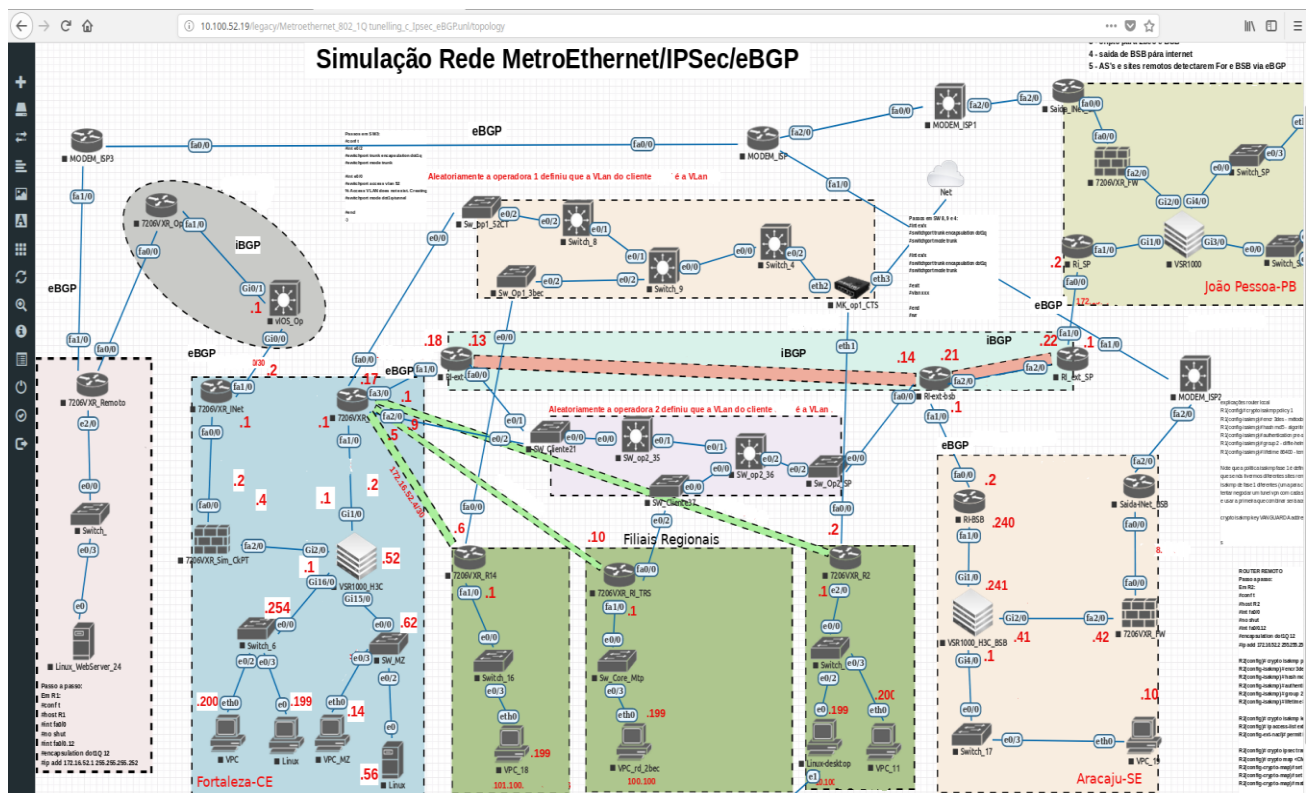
10.100.52.19/legacy/Metroethernet_802_1Q_tunelling_c_Ipsec_eBGP.unl/topology

Simulação Rede MetroEthernet/IPSec/eBGP

4 - saída de BSB para internet
5 - AS's e sites remotos detectarem For e BSB via eBGP

eBGP
MODEM_ISP3
MODEM_ISP
MODEM_ISP1
Saida_INet
fa0/0
fa1/0
fa2/0
7206VXR_Op
iBGP
vIOS_Op
eBGP
eBGP
7206VXR_Remoto
Switch_
Linux_WebServer_24
7206VXR_INet
7206VXR
7206VXR_Sim_CkPT
VSR1000_H3C
Switch_6
SW_MZ
VPC
Linux
VPC_MZ
Fortaleza-CE

Aleatoriamente a operadora 1 definiu que a VLan do cliente é a VLan
Sw_bp1_52CT
Switch_8
Switch_9
Switch_4
SW_Op1_3bec
MK_op1_CTS
Net
iBGP
iBGP
RI-ext-bsb
RI_ext_SP
Aleatoriamente a operadora 2 definiu que a VLan do cliente é a VLan
SW_Cliente21
SW_op2_35
SW_op2_36
SW_Cliente17
SW_Op2_SP
Filiais Regionais
7206VXR_R14
Switch_16
VPC_18
7206VXR_RI_TRS
Sw_Core_Mtp
VPC_rd_2bec
7206VXR_R2
Switch_
Linux-desktop
VPC_11

7206VXR_FW
Switch_SP
RI_SP
VSR1000
João Pessoa-PB
MODEM_ISP2
eBGP
RI-BSB
Saida-INet_BSB
VSR1000_H3C_BSB
7206VXR_FW
Switch_17
VPC
Aracaju-SE

Passo a passo:
Em R1:
#conf t
#host R1
#int fa0/0
#no shut
#int fa0/0.12
#encapsulation dot1Q 12
#ip add 172.16.52.1 255.255.255.252

ROUTER REMOTO
Passo a passo:
Em R2:
#conf t
#host R2
#int fa0/0
#no shut
#int fa0/0.12
#encapsulation dot1Q 12
#ip add 172.16.52.2 255.255.255.252